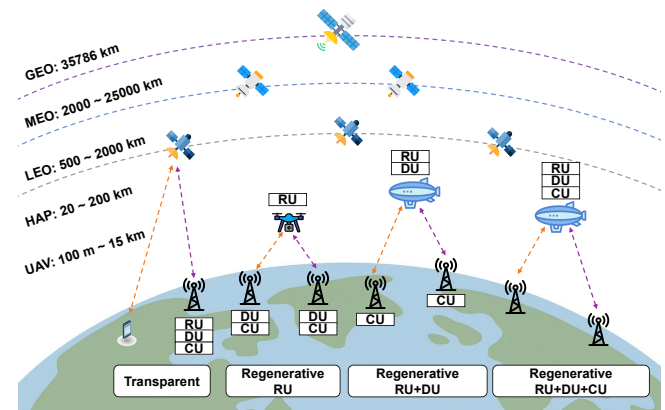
GEO: 35786 km

MEO: 2000 ~ 25000 km

LEO: 500 ~ 2000 km

HAP: 20 ~ 200 km

UAV: 100 m ~ 15 km

RU

RU
DU

RU
DU
CU

RU
DU
CU

DU
CU

DU
CU

CU

CU

Transparent

Regenerative
RU

Regenerative
RU+DU

Regenerative
RU+DU+CU